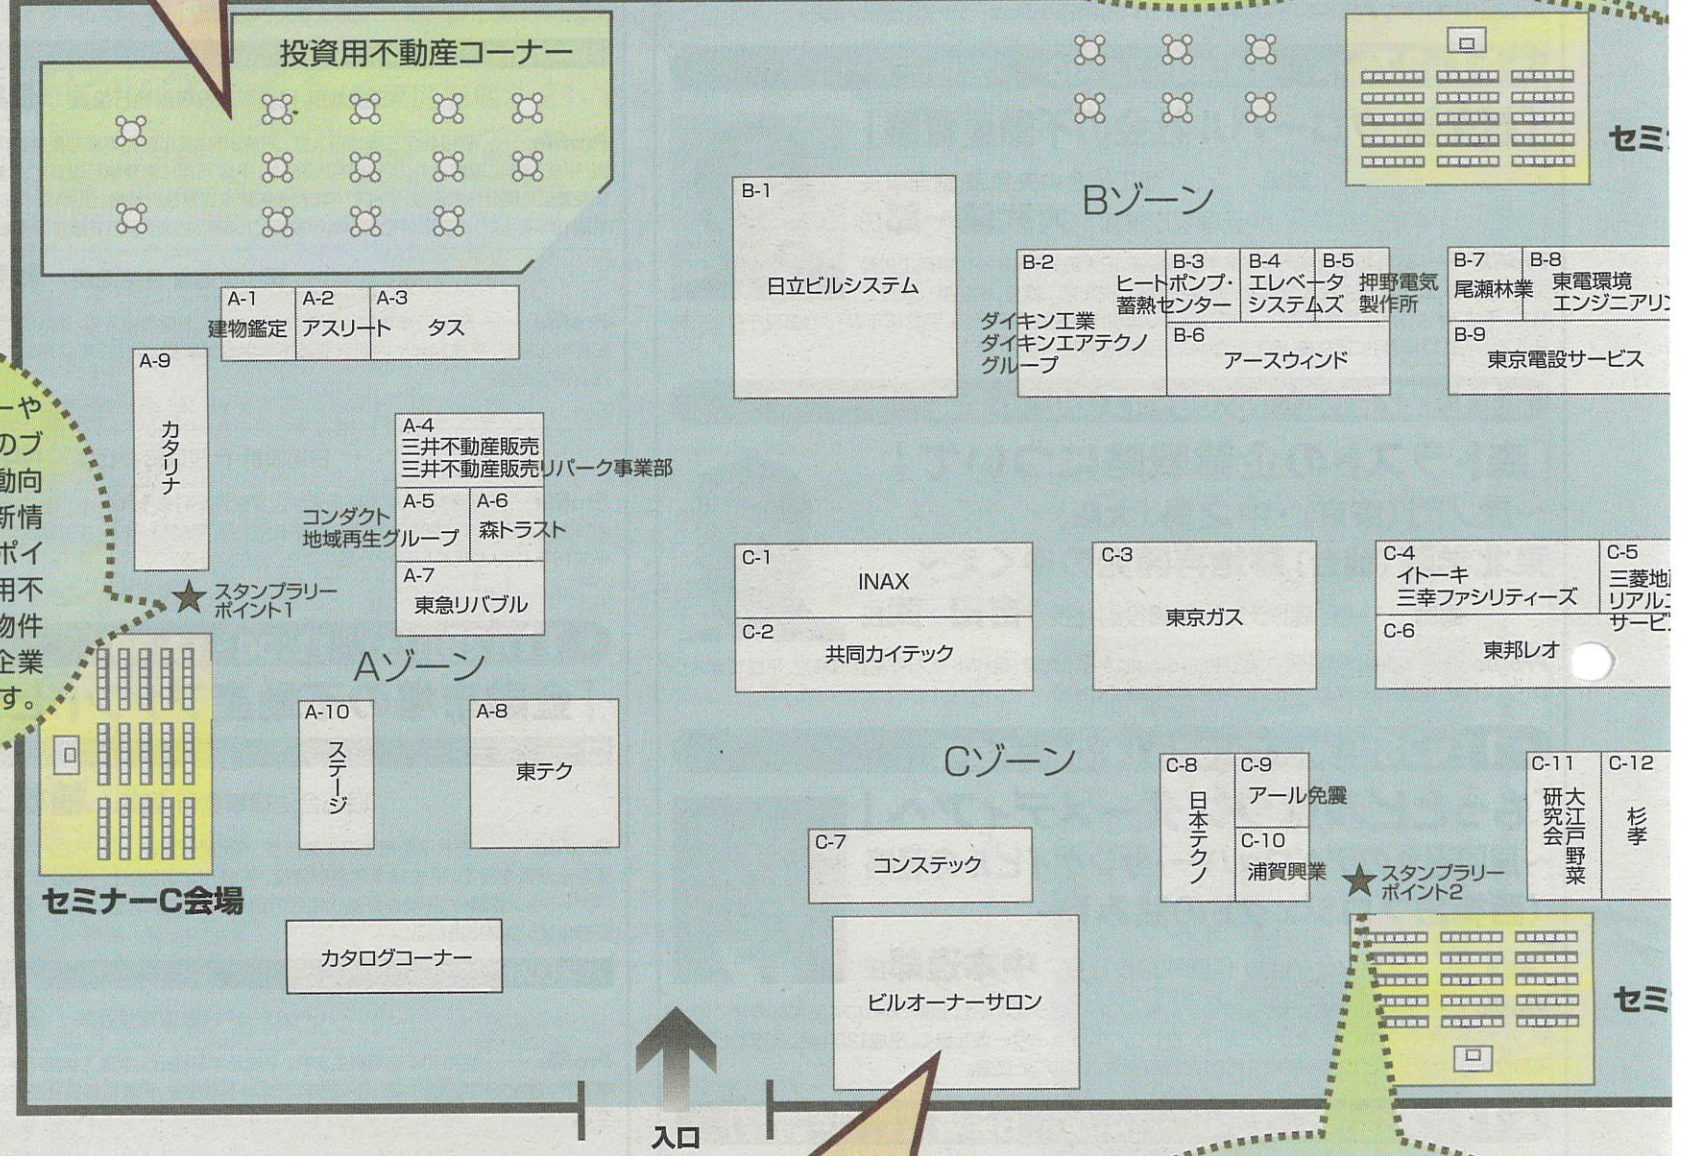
投資用不動産コーナー

Bゾーン

セミ

B-1
日立ビルシステム

B-2
ダイキン工業
ダイキンエアテクノ
グループ

B-3
ヒートポンプ・
蓄熱センター

B-4
エレベータ
システムズ

B-5
押野電気
製作所

B-6
アースウィンド

B-7
尾瀬林業

B-8
東電環境
エンジニアリン

B-9
東京電設サービス

A-1
建物鑑定

A-2
アスリート

A-3
タス

A-9
カタリナ

A-4
三井不動産販売
三井不動産販売リパーク事業部

A-5
コンダクト
地域再生グループ

A-6
森トラスト

A-7
東急リバブル

スタンプラリー
ポイント1

ーや
のブ
動向
新情
ポイ
用不
物件
企業
す。

Aゾーン

A-10
ステージ

A-8
東テク

セミナーC会場

カタログコーナー

C-1
INAX

C-2
共同カイテック

C-3
東京ガス

C-4
イトーキ
三幸ファシリティーズ

C-5
三菱地
リアルエ
サービ

C-6
東邦レオ

Cゾーン

C-7
コンステック

C-8
日本テクノ

C-9
アール免震

C-10
浦賀興業

スタンプラリー
ポイント2

C-11
大江戸野菜研究会

C-12
杉孝

ビルオーナーサロン

セミ

入口